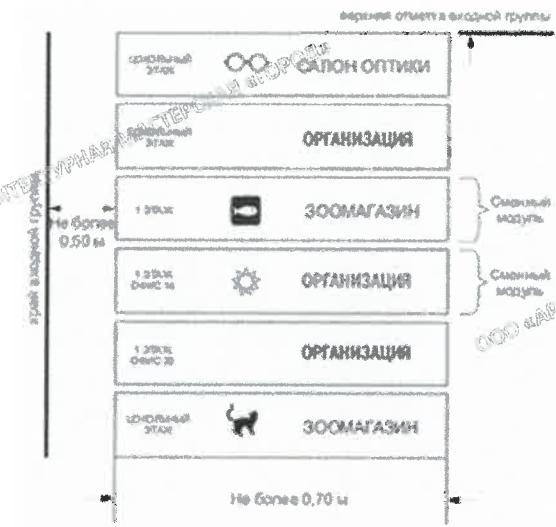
верхняя отметка входной группы

цокольный этаж
САЛОН ОПТИКИ

цокольный этаж
ОРГАНИЗАЦИЯ

1 этаж
ЗООМАГАЗИН
Сменный модуль

1 этаж офис 14
ОРГАНИЗАЦИЯ
Сменный модуль

1 этаж офис 20
ОРГАНИЗАЦИЯ

цокольный этаж
ЗООМАГАЗИН

Не более 0,50 м

край входной группы

Не более 0,70 м

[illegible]ТЕКТУРНАЯ МАСТЕРСКАЯ «ГОРОД»

ООО «АР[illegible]